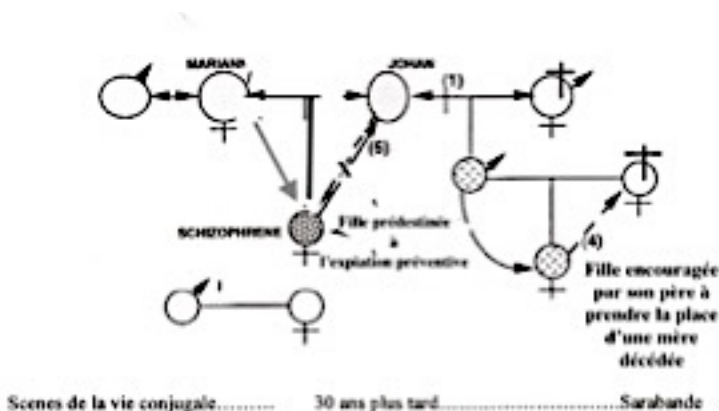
MARIANN

JOHAN

(1)

(5)

SCHIZOPHRENE

Fille prédestinée à l'expiation préventive

(4)

Fille encouragée par son père à prendre la place d'une mère décédée

Scenes de la vie conjugale.......... 30 ans plus tard.................................Sarabande